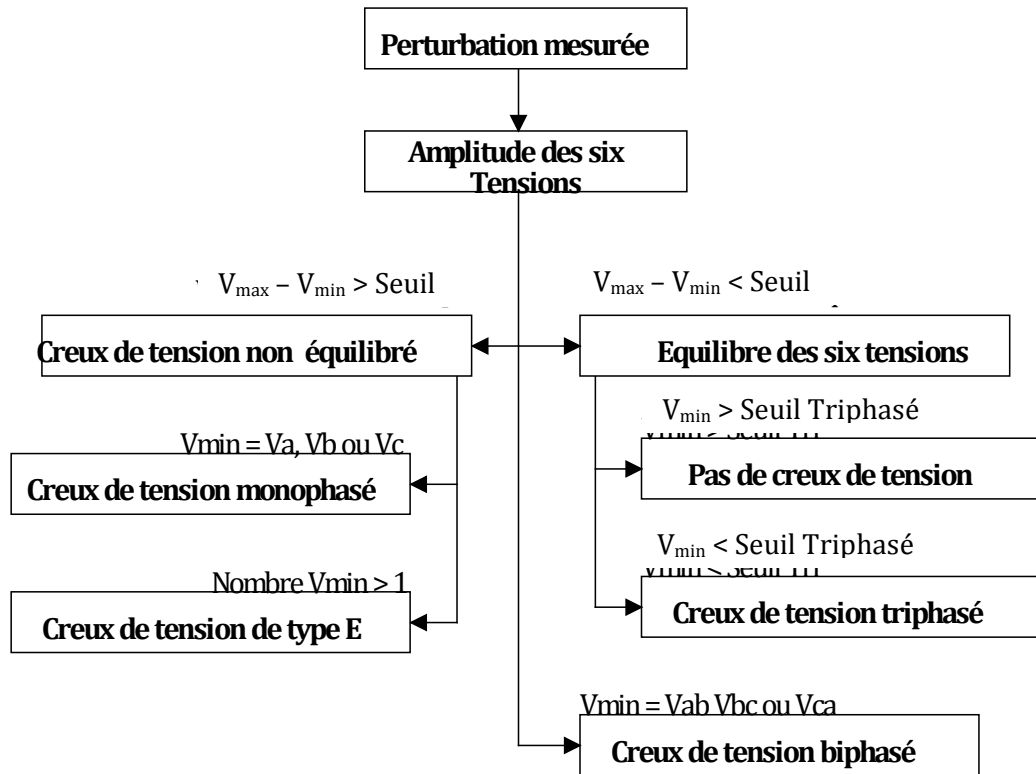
Perturbation mesurée

Amplitude des six Tensions

$V_{max} - V_{min} >$ Seuil

$V_{max} - V_{min} <$ Seuil

Creux de tension non équilibré

Equilibre des six tensions

$V_{min} >$ Seuil Triphasé

Vmin = Va, Vb ou Vc

Creux de tension monophasé

Pas de creux de tension

$V_{min} <$ Seuil Triphasé

Nombre Vmin > 1

Creux de tension de type E

Creux de tension triphasé

Vmin = Vab Vbc ou Vca

Creux de tension biphasé